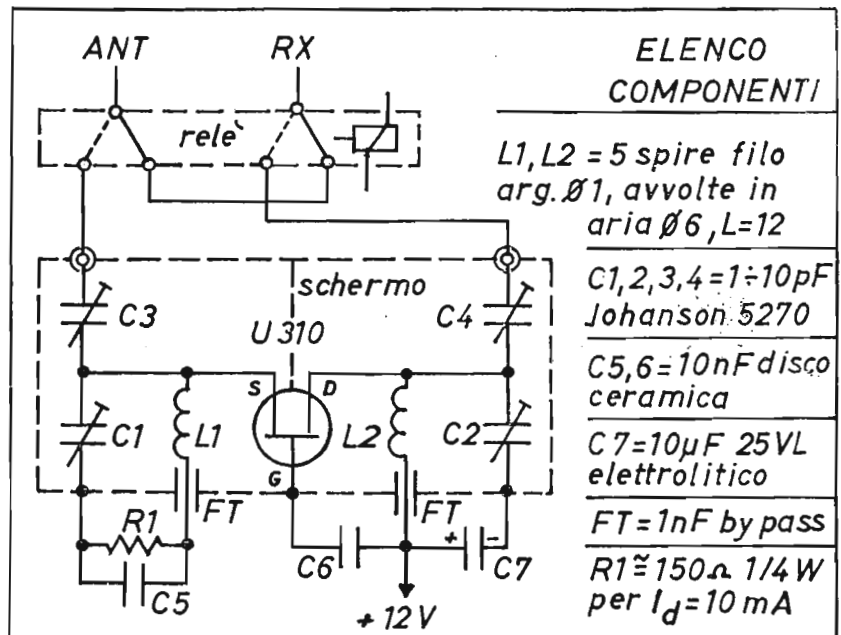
ANT RX

relè

schermo

C3 U310 C4

S D

C1 L1 L2 C2

G

FT FT

R1 + -

C6 C7

C5

+12V

ELENCO COMPONENTI

L1, L2 = 5 spire filo arg. Ø1, avvolte in aria Ø6, L=12

C1,2,3,4 = 1÷10pF Johanson 5270

C5,6 = 10nF disco ceramica

C7 = 10μF 25VL elettrolitico

FT = 1nF by pass

R1 ≅ 150Ω 1/4W per $I_d$ = 10 mA